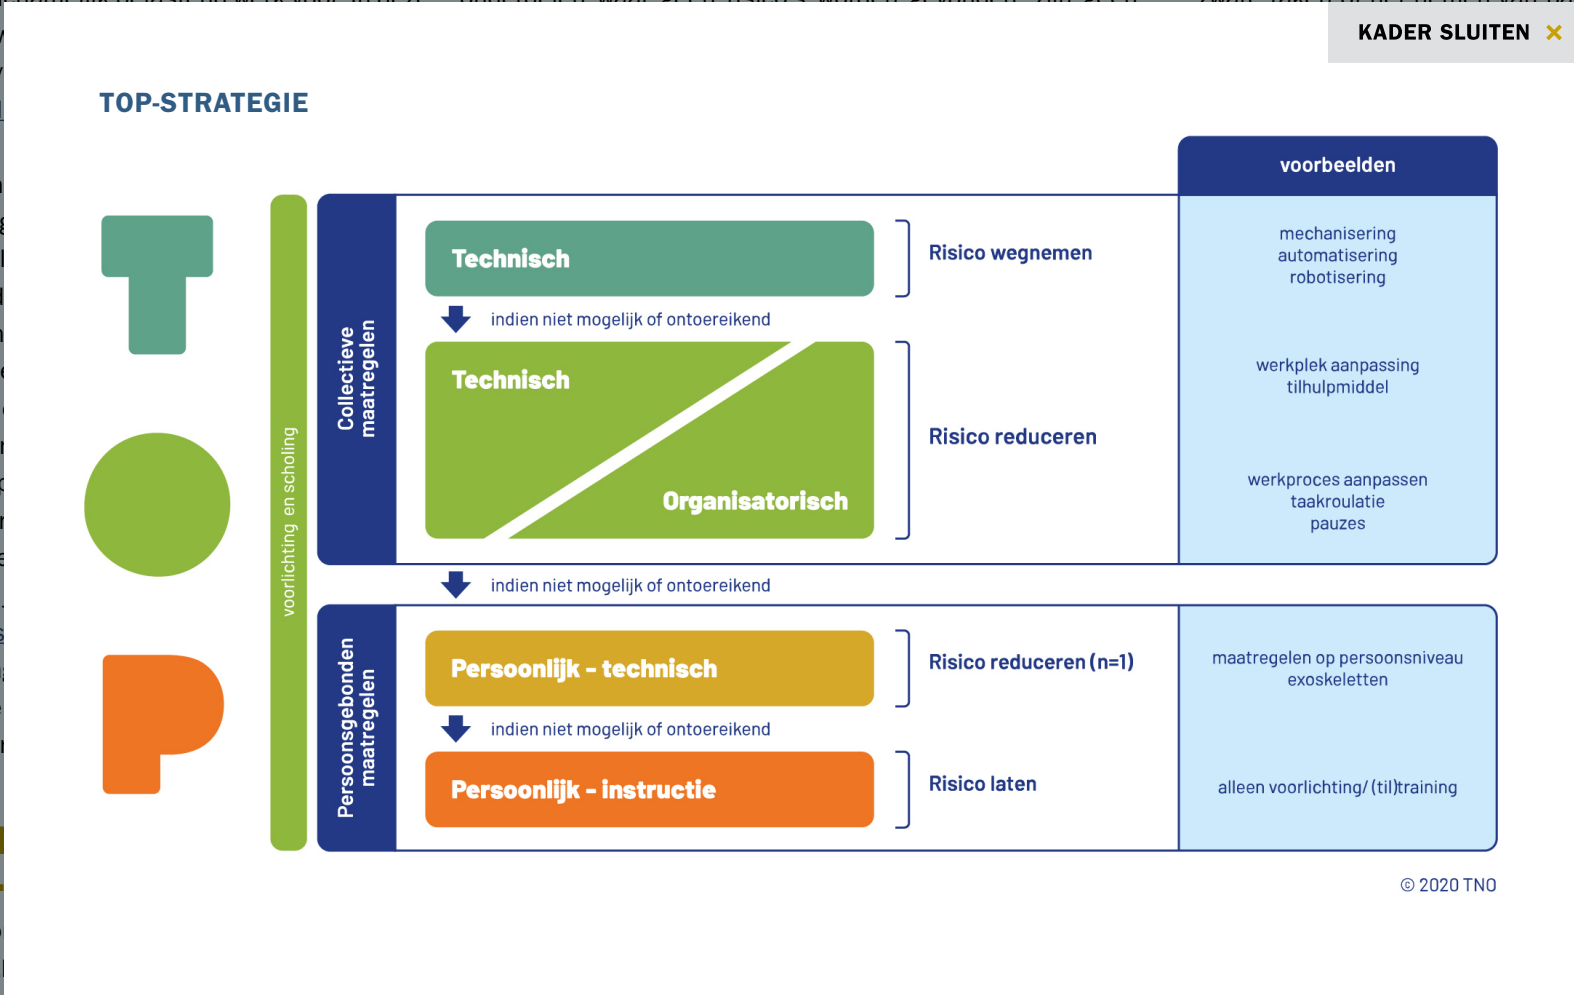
KADER SLUITEN ×

TOP-STRATEGIE

voorbeelden

voorlichting en scholing

Collectieve maatregelen

Technisch

Risico wegnemen

mechanisering
automatisering
robotisering

indien niet mogelijk of ontoereikend

Technisch

Organisatorisch

Risico reduceren

werkplek aanpassing
tilhulpmiddel

werkproces aanpassen
taakroulatie
pauzes

indien niet mogelijk of ontoereikend

Persoonsgebonden maatregelen

Persoonlijk - technisch

Risico reduceren (n=1)

maatregelen op persoonsniveau
exoskeletten

indien niet mogelijk of ontoereikend

Persoonlijk - instructie

Risico laten

alleen voorlichting/ (til)training

© 2020 TNO